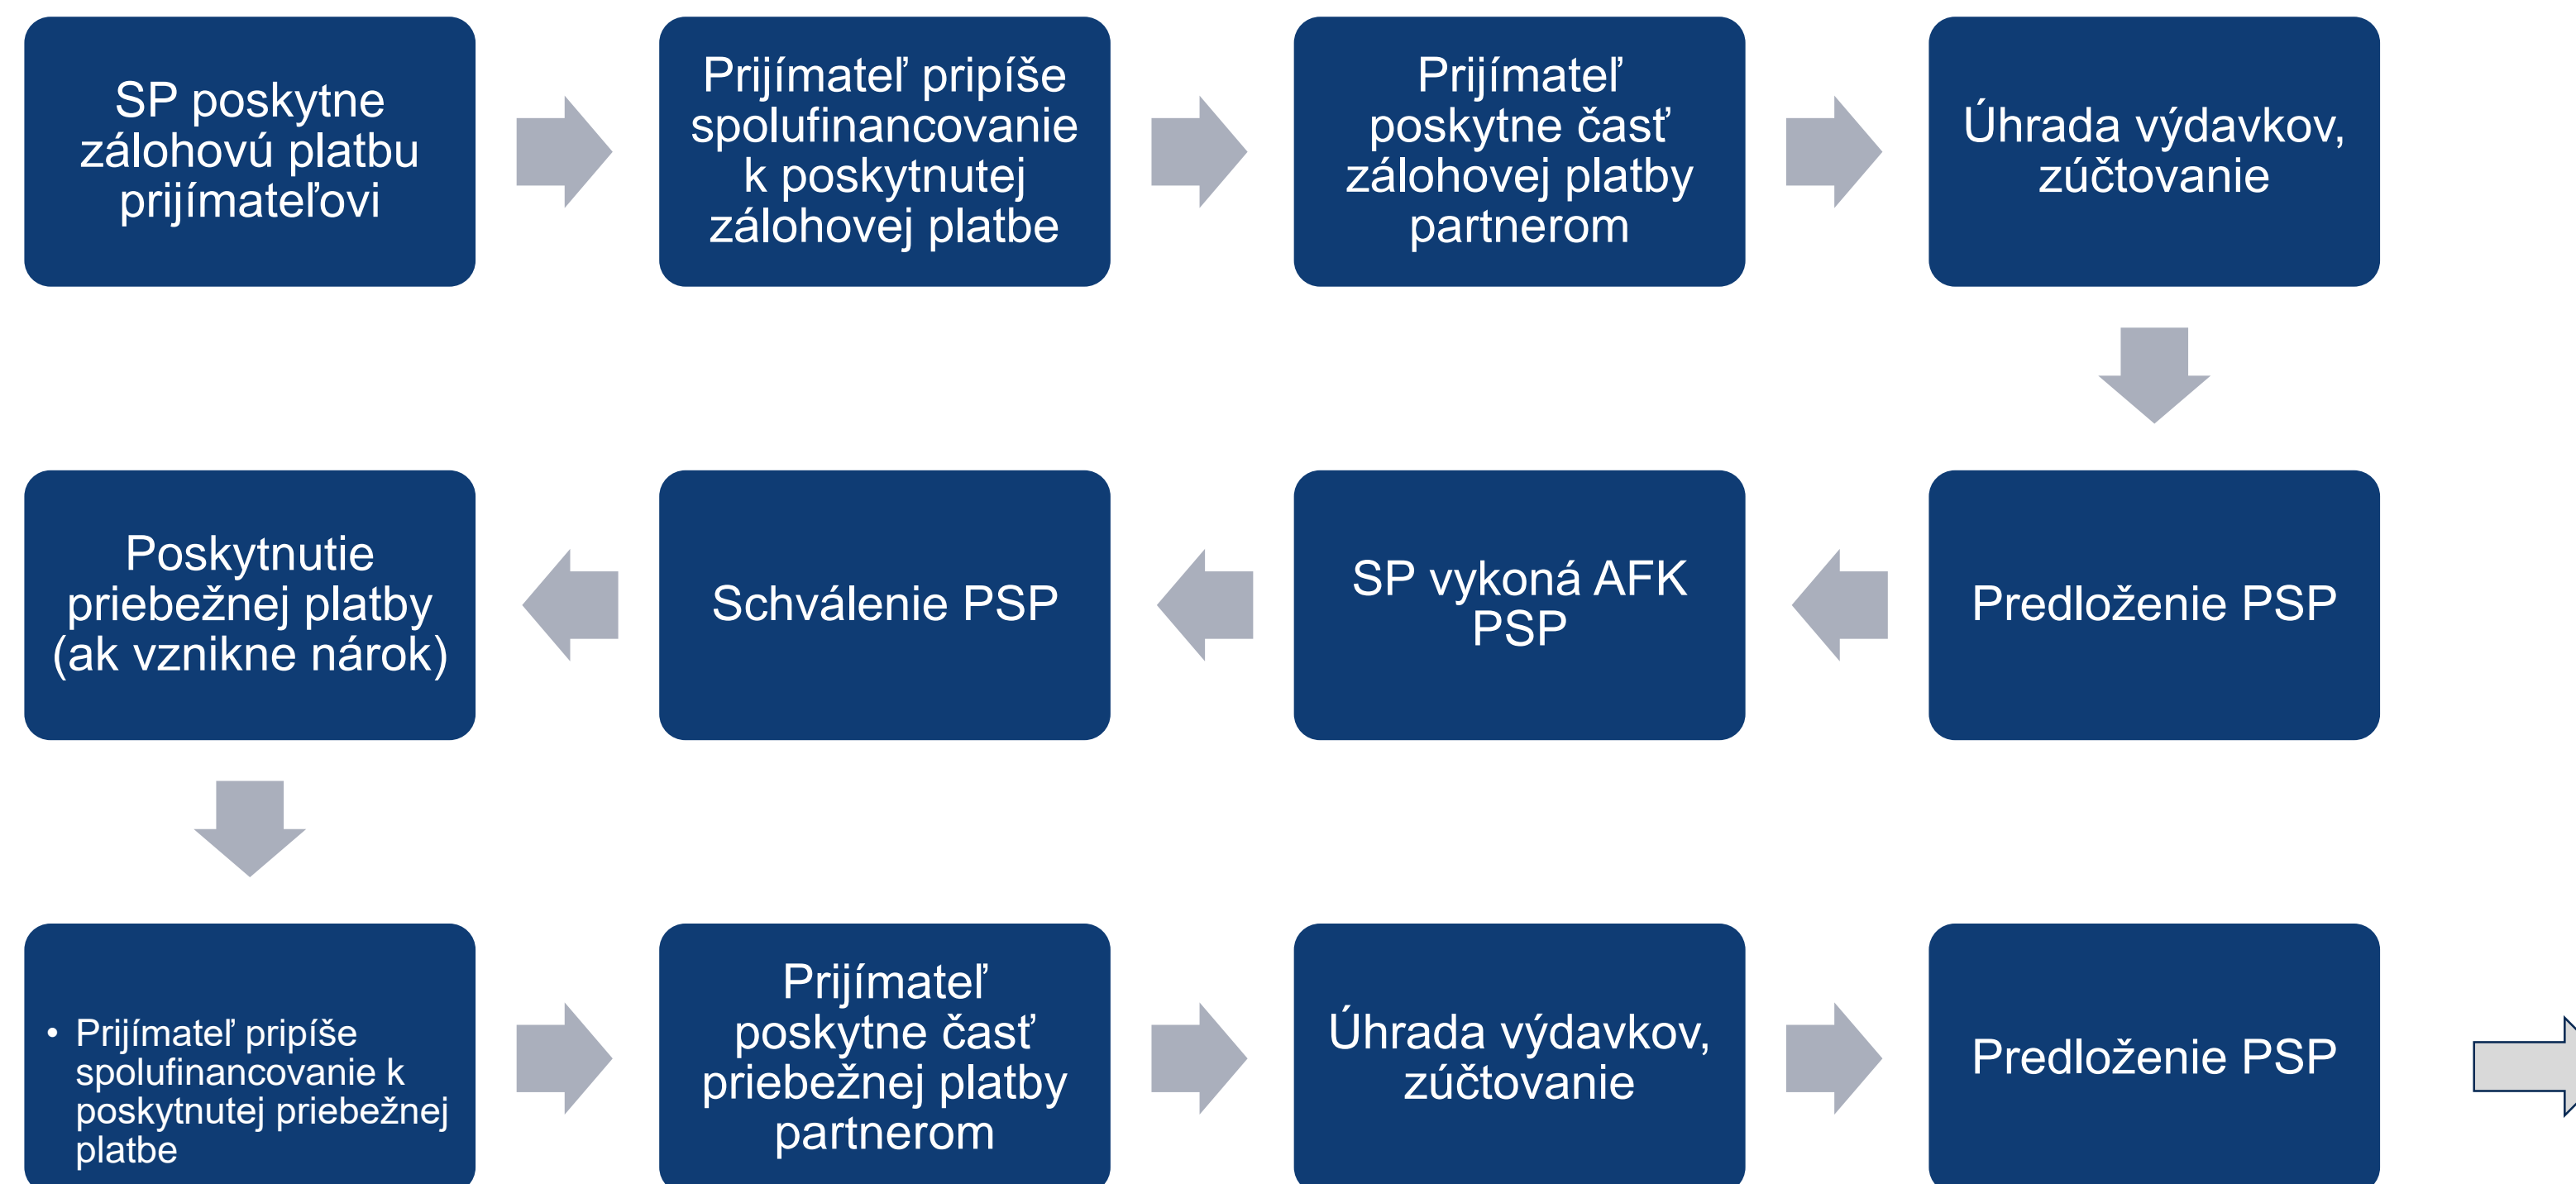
SP poskytne zálohovú platbu prijímateľovi

Prijímateľ pripíše spolufinancovanie k poskytnutej zálohovej platbe

Prijímateľ poskytne časť zálohovej platby partnerom

Úhrada výdavkov, zúčtovanie

Predloženie PSP

SP vykoná AFK PSP

Schválenie PSP

Poskytnutie priebežnej platby (ak vznikne nárok)

• Prijímateľ pripíše spolufinancovanie k poskytnutej priebežnej platbe

Prijímateľ poskytne časť priebežnej platby partnerom

Úhrada výdavkov, zúčtovanie

Predloženie PSP